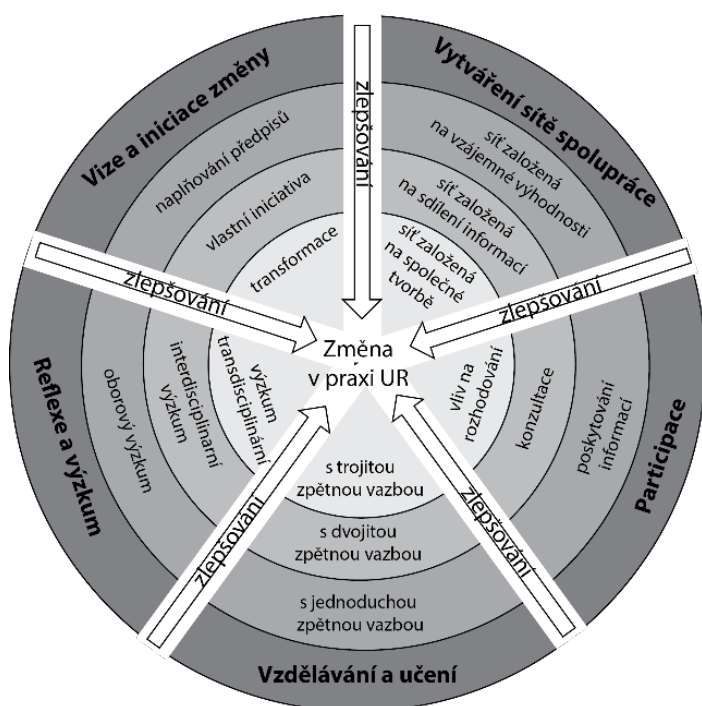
Vize a iniciace změny

naplňování předpisů

vlastní iniciativa

transformace

zlepšování

Vytváření sítě spolupráce

síť založená na vzájemné výhodnosti

síť založená na sdílení informací

síť založená na společné tvorbě

zlepšování

zlepšování

Změna v praxi UR

Reflexe a výzkum

oborový výzkum

interdisciplinární výzkum

výzkum transdisciplinární

vliv na rozhodování

konzultace

poskytování informací

Participace

s trojitou zpětnou vazbou

s dvojitou zpětnou vazbou

s jednoduchou zpětnou vazbou

zlepšování

zlepšování

Vzdělávání a učení